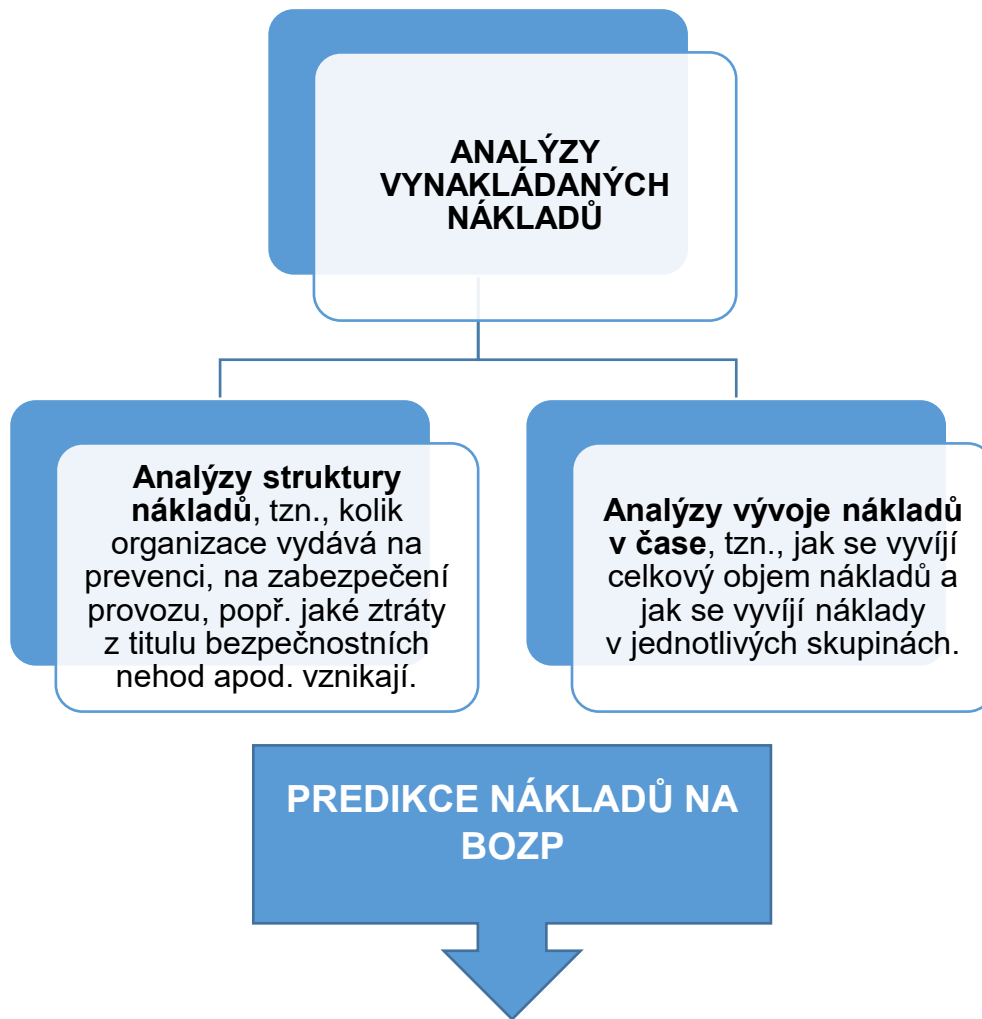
ANALÝZY VYNAKLÁDANÝCH NÁKLADŮ

Analýzy struktury nákladů, tzn., kolik organizace vydává na prevenci, na zabezpečení provozu, popř. jaké ztráty z titulu bezpečnostních nehod apod. vznikají.

Analýzy vývoje nákladů v čase, tzn., jak se vyvíjí celkový objem nákladů a jak se vyvíjí náklady v jednotlivých skupinách.

PREDIKCE NÁKLADŮ NA BOZP